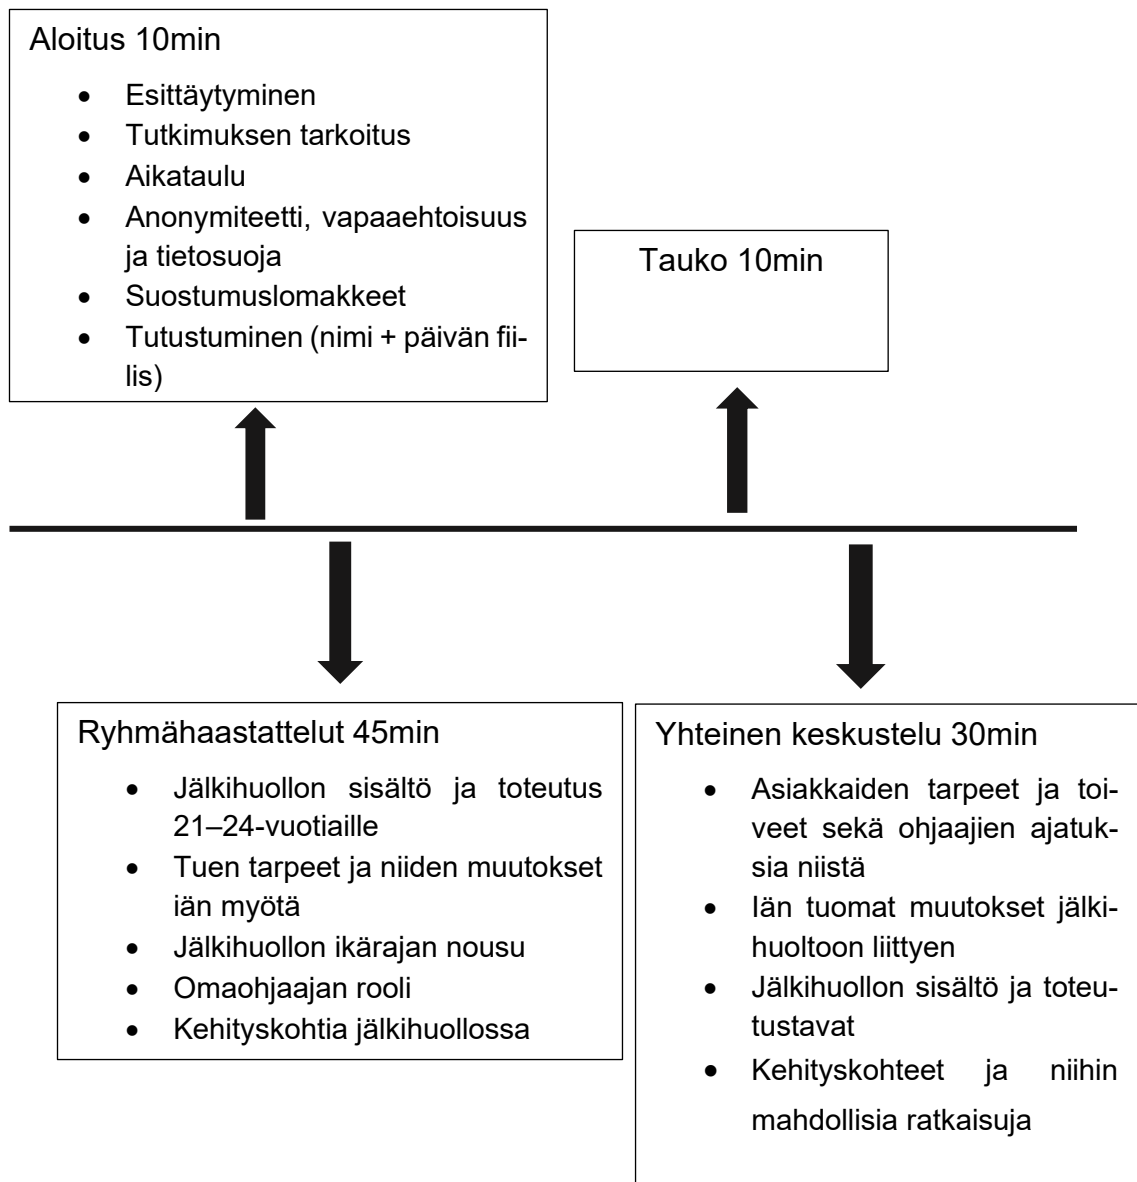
Aloitus 10min

- Esittäytyminen
- Tutkimuksen tarkoitus
- Aikataulu
- Anonymiteetti, vapaaehtoisuus ja tietosuoja
- Suostumuslomakkeet
- Tutustuminen (nimi + päivän fiilis)

Tauko 10min

Ryhmähaastattelut 45min

- Jälkihuollon sisältö ja toteutus 21–24-vuotiaille
- Tuen tarpeet ja niiden muutokset iän myötä
- Jälkihuollon ikärajan nousu
- Omaohjaajan rooli
- Kehityskohtia jälkihuollossa

Yhteinen keskustelu 30min

- Asiakkaiden tarpeet ja toiveet sekä ohjaajien ajatuksia niistä
- Iän tuomat muutokset jälkihuoltoon liittyen
- Jälkihuollon sisältö ja toteutustavat
- Kehityskohteet ja niihin mahdollisia ratkaisuja